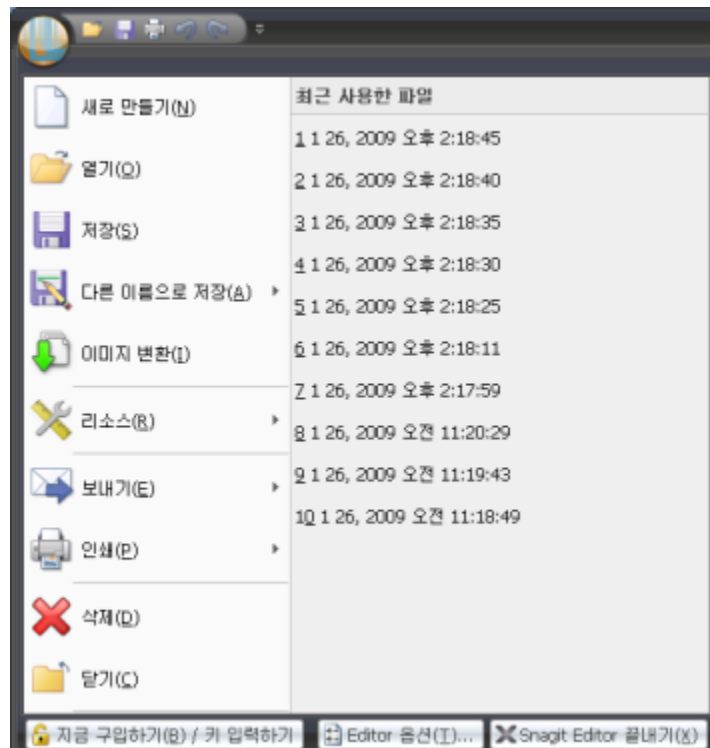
새로 만들기(N)
열기(O)
저장(S)
다른 이름으로 저장(A)
이미지 변환(I)
리소스(R)
보내기(E)
인쇄(P)
삭제(D)
닫기(C)

최근 사용한 파일
1 1 26, 2009 오후 2:18:45
2 1 26, 2009 오후 2:18:40
3 1 26, 2009 오후 2:18:35
4 1 26, 2009 오후 2:18:30
5 1 26, 2009 오후 2:18:25
6 1 26, 2009 오후 2:18:11
7 1 26, 2009 오후 2:17:59
8 1 26, 2009 오전 11:20:29
9 1 26, 2009 오전 11:19:43
10 1 26, 2009 오전 11:18:49

지금 구입하기(B) / 키 입력하기
Editor 옵션(T)...
Snagit Editor 끝내기(X)